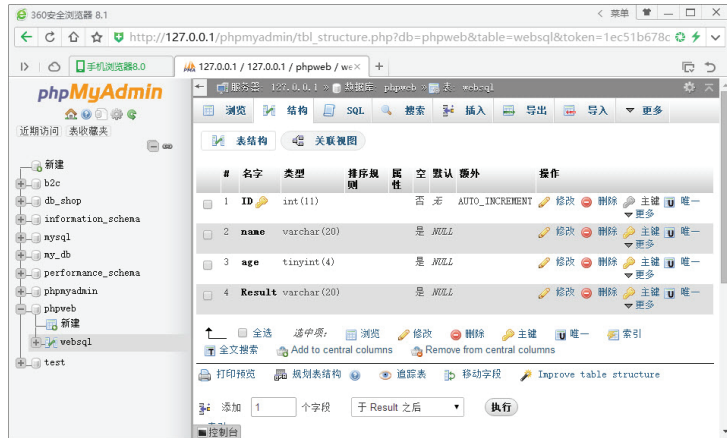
360安全浏览器 8.1
〈 菜单
http://127.0.0.1/phpmyadmin/tbl_structure.php?db=phpweb&table=websql&token=1ec51b678c
手机浏览器8.0
127.0.0.1 / 127.0.0.1 / phpweb / we ×
+
phpMyAdmin
近期访问 表收藏夹
新建
b2c
db_shop
information_schema
mysql
my_db
performance_schema
phpmyadmin
phpweb
新建
websql
test
服务器: 127.0.0.1 » 数据库: phpweb » 表: websql
浏览 结构 SQL 搜索 插入 导出 导入 更多
表结构 关联视图

| # | 名字 | 类型 | 排序规则 | 属性 | 空 | 默认 | 额外 | 操作 |
|---|---|---|---|---|---|---|---|---|
| 1 | ID | int(11) | | | 否 | 无 | AUTO_INCREMENT | 修改 删除 主键 唯一 更多 |
| 2 | name | varchar(20) | | | 是 | NULL | | 修改 删除 主键 唯一 更多 |
| 3 | age | tinyint(4) | | | 是 | NULL | | 修改 删除 主键 唯一 更多 |
| 4 | Result | varchar(20) | | | 是 | NULL | | 修改 删除 主键 唯一 更多 |

全选 选中项: 浏览 修改 删除 主键 唯一 索引
全文搜索 Add to central columns Remove from central columns
打印预览 规划表结构 追踪表 移动字段 Improve table structure
添加 1 个字段 于 Result 之后 执行
控制台